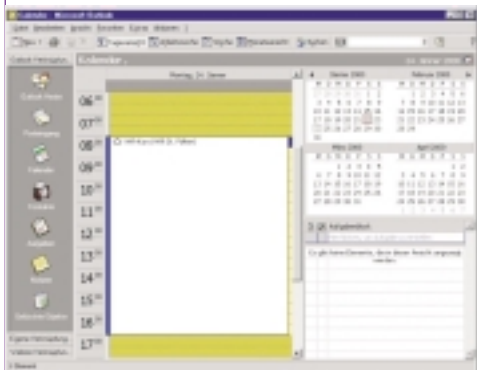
Kalender - Microsoft Outlook

Kalender

Montag, 24. Januar

06⁰⁰

07⁰⁰

08⁰⁰

09⁰⁰

10⁰⁰

11⁰⁰

12⁰⁰

13⁰⁰

14⁰⁰

15⁰⁰

16⁰⁰

17⁰⁰

Outlook Heute

Posteingang

Kalender

Kontakte

Aufgaben

Notizen

Gelöschte Objekte

Januar 2000

Februar 2000

März 2000

April 2000

Aufgabenliste

Es gibt keine Elemente, die in dieser Ansicht angezeigt werden.

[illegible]